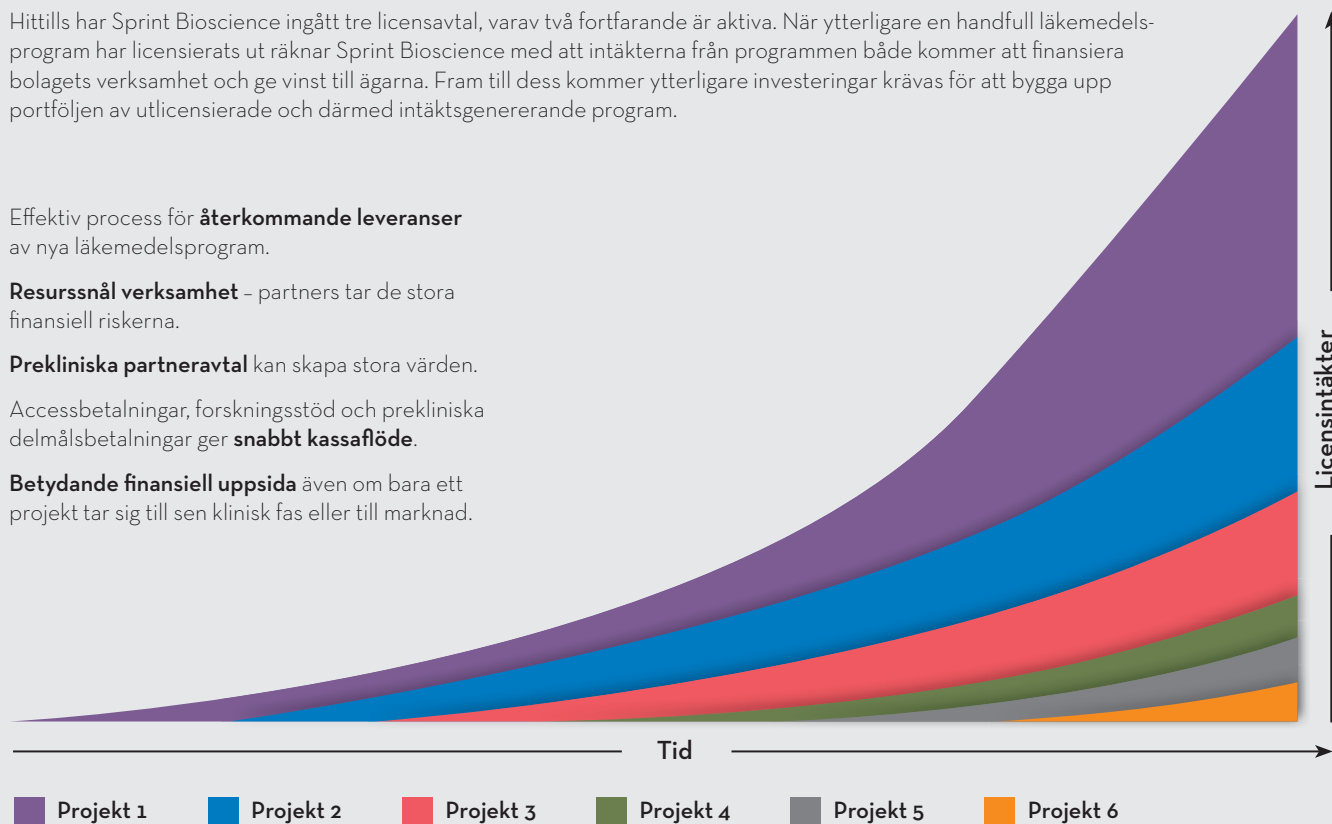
Hittills har Sprint Bioscience ingått tre licensavtal, varav två fortfarande är aktiva. När ytterligare en handfull läkemedelsprogram har licensierats ut räknar Sprint Bioscience med att intäkterna från programmen både kommer att finansiera bolagets verksamhet och ge vinst till ägarna. Fram till dess kommer ytterligare investeringar krävas för att bygga upp portföljen av utlicensierade och därmed intäktsgenererande program.

Effektiv process för **återkommande leveranser** av nya läkemedelsprogram.

**Resurssnål verksamhet** – partners tar de stora finansiell riskerna.

**Prekliniska partneravtal** kan skapa stora värden.

Accessbetalningar, forskningsstöd och prekliniska delmålsbetalningar ger **snabbt kassaflöde**.

**Betydande finansiell uppsida** även om bara ett projekt tar sig till sen klinisk fas eller till marknad.

Licensintäkter

Tid

Projekt 1 Projekt 2 Projekt 3 Projekt 4 Projekt 5 Projekt 6